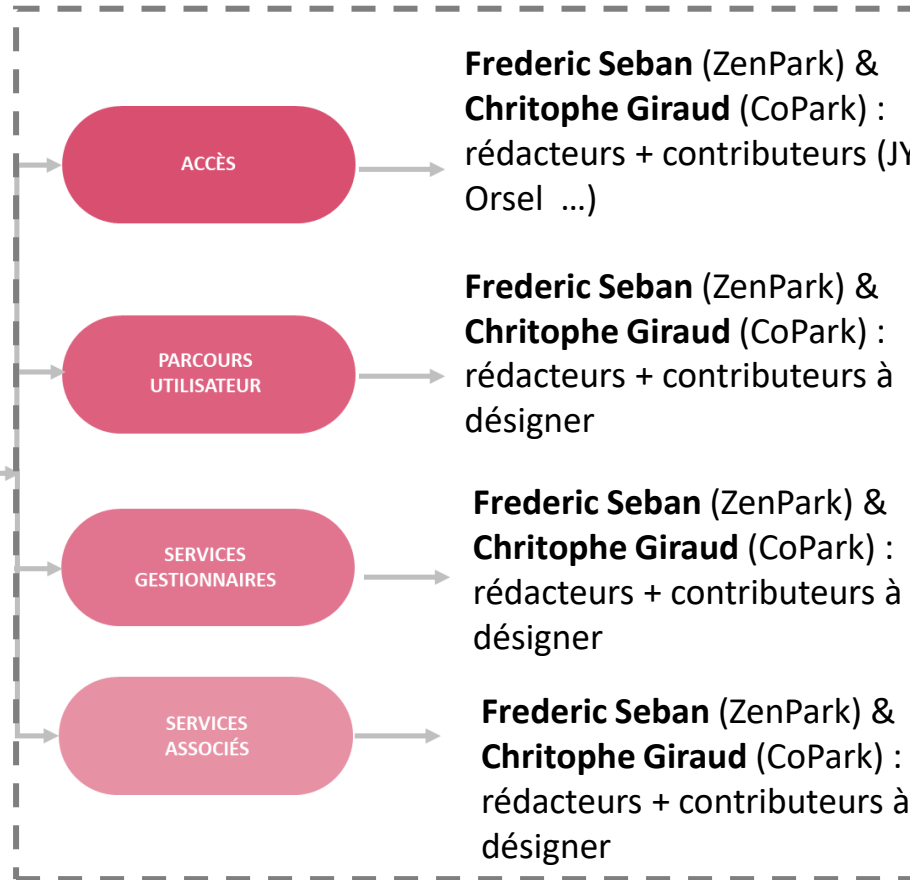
ACCÈS

**Frederic Seban** (ZenPark) & **Chritophe Giraud** (CoPark) : rédacteurs + contributeurs (JY Orsel …)

PARCOURS UTILISATEUR

**Frederic Seban** (ZenPark) & **Chritophe Giraud** (CoPark) : rédacteurs + contributeurs à désigner

SERVICES GESTIONNAIRES

**Frederic Seban** (ZenPark) & **Chritophe Giraud** (CoPark) : rédacteurs + contributeurs à désigner

SERVICES ASSOCIÉS

**Frederic Seban** (ZenPark) & **Chritophe Giraud** (CoPark) : rédacteurs + contributeurs à désigner